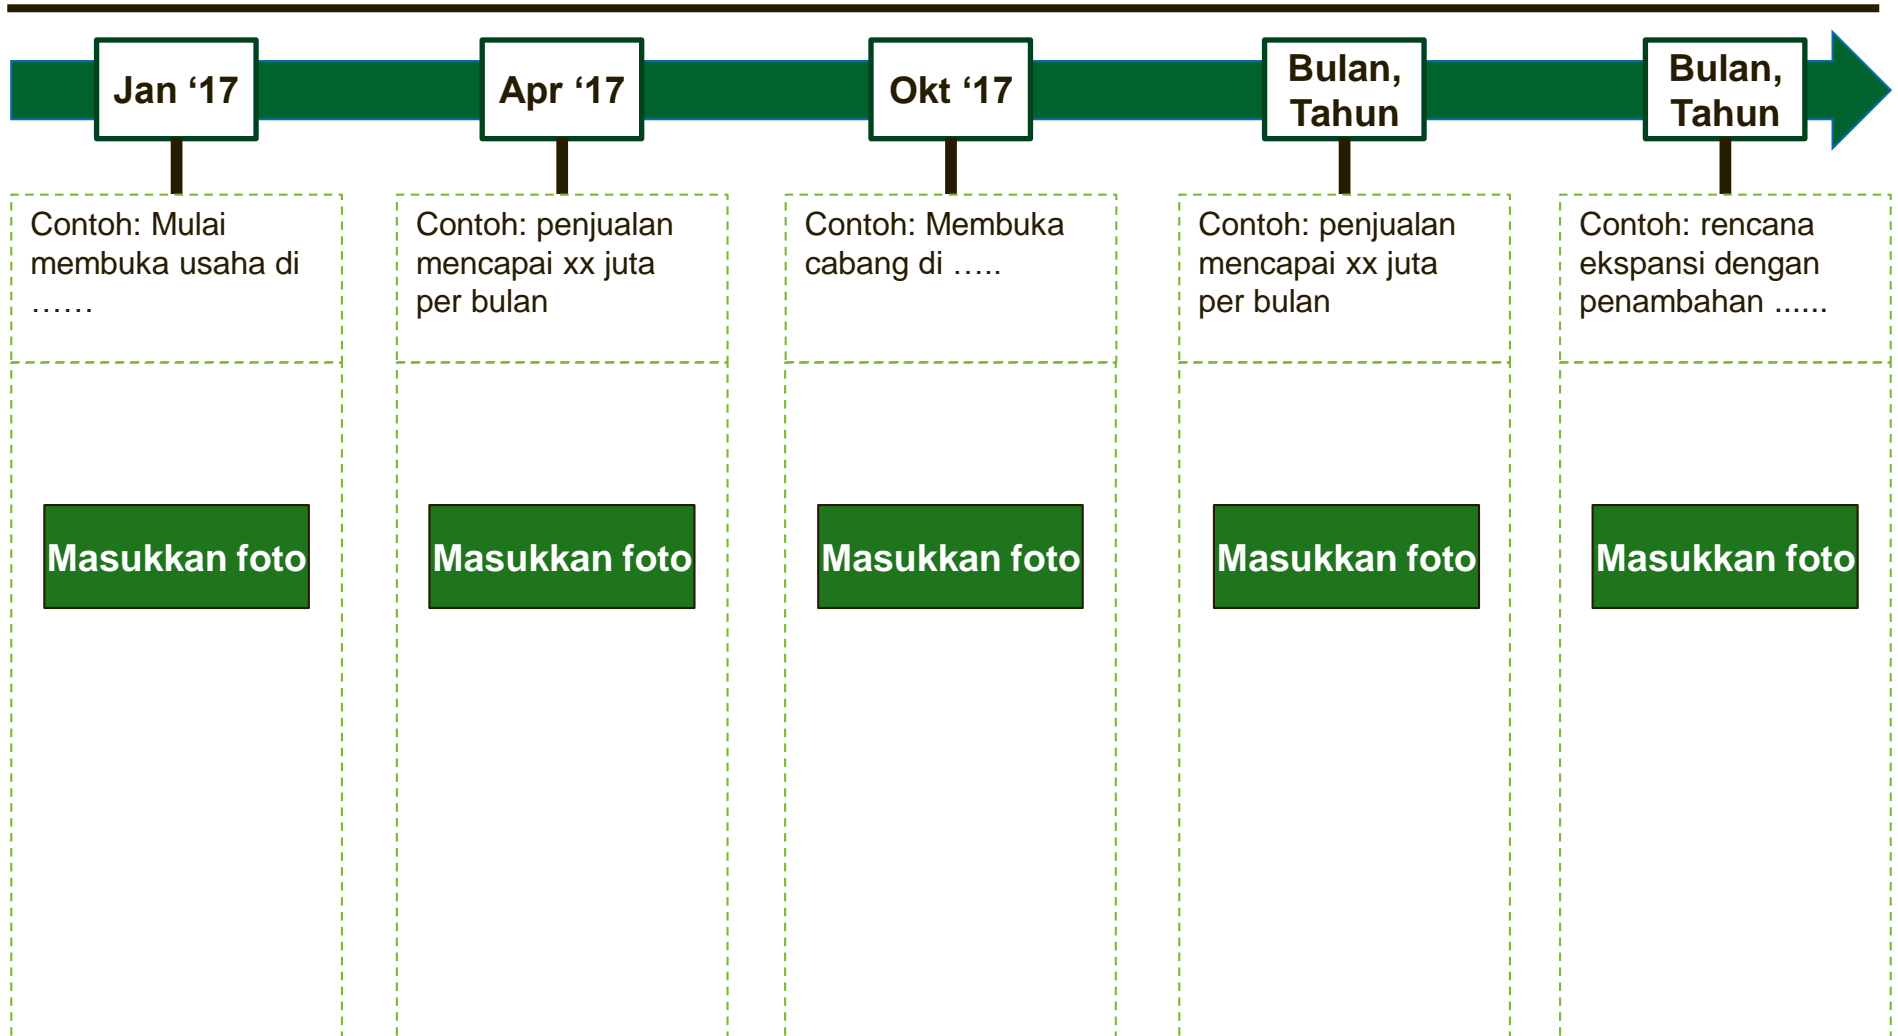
Jan ‘17

Contoh: Mulai membuka usaha di ……

Masukkan foto

Apr ‘17

Contoh: penjualan mencapai xx juta per bulan

Masukkan foto

Okt ‘17

Contoh: Membuka cabang di …..

Masukkan foto

Bulan, Tahun

Contoh: penjualan mencapai xx juta per bulan

Masukkan foto

Bulan, Tahun

Contoh: rencana ekspansi dengan penambahan ......

Masukkan foto